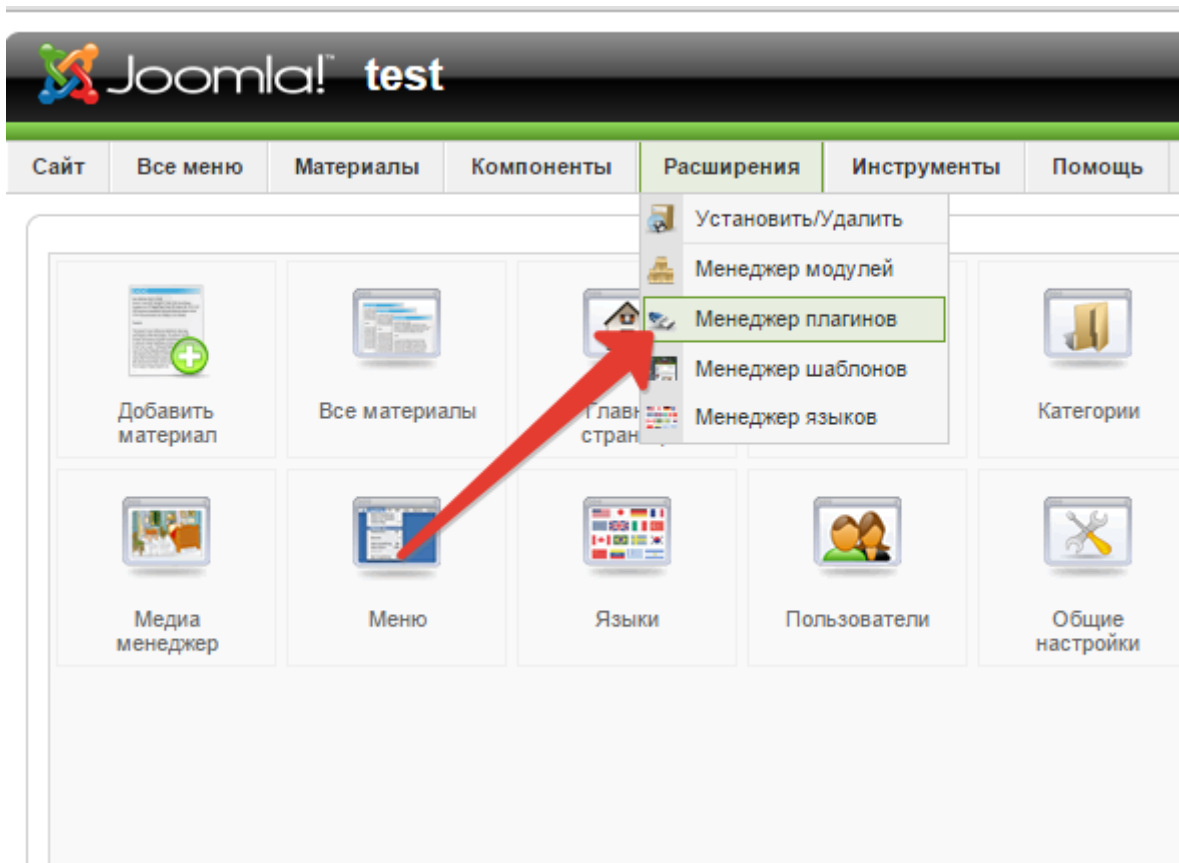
Joomla!™ test

Сайт | Все меню | Материалы | Компоненты | Расширения | Инструменты | Помощь

Установить/Удалить
Менеджер модулей
Менеджер плагинов
Менеджер шаблонов
Менеджер языков

Добавить материал
Все материалы
Главн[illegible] стран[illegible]
Категории
Медиа менеджер
Меню
Языки
Пользователи
Общие настройки